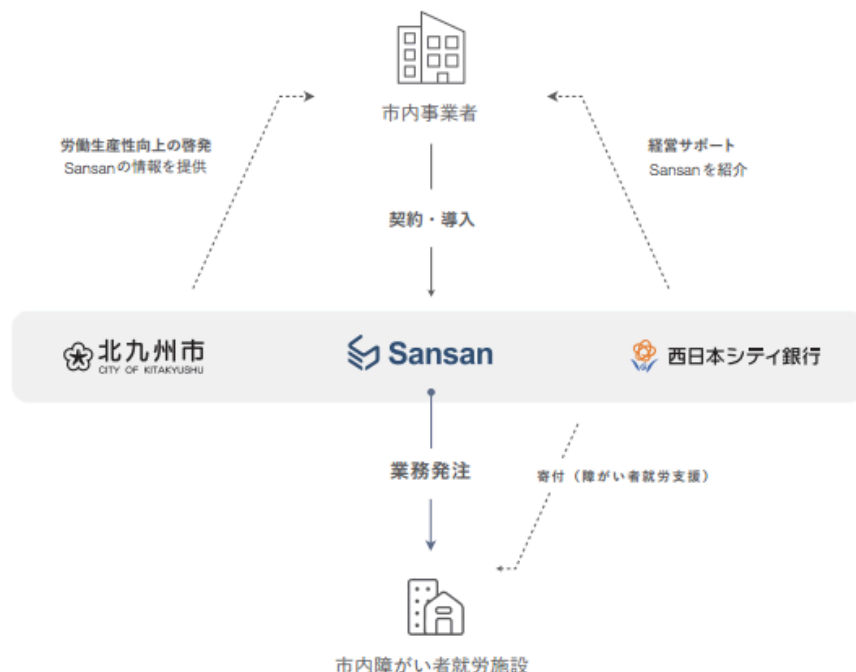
市内事業者

労働生産性向上の啓発
Sansanの情報を提供

経営サポート
Sansanを紹介

契約・導入

北九州市
CITY OF KITAKYUSHU

Sansan

西日本シティ銀行

業務発注

寄付（障がい者就労支援）

市内障がい者就労施設